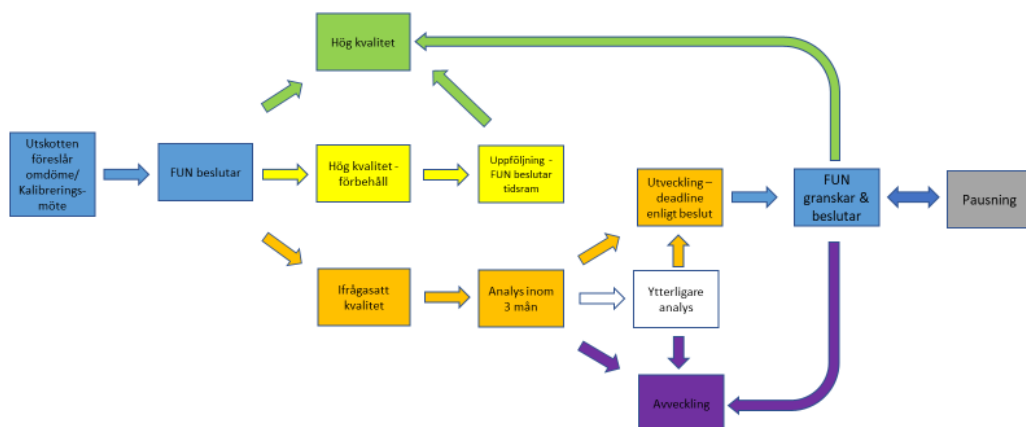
Hög kvalitet

Utskotten föreslår omdöme/ Kalibreringsmöte

FUN beslutar

Hög kvalitet - förbehåll

Uppföljning - FUN beslutar tidsram

Utveckling – deadline enligt beslut

FUN granskar & beslutar

Pausning

Ifrågasatt kvalitet

Analys inom 3 mån

Ytterligare analys

Avveckling